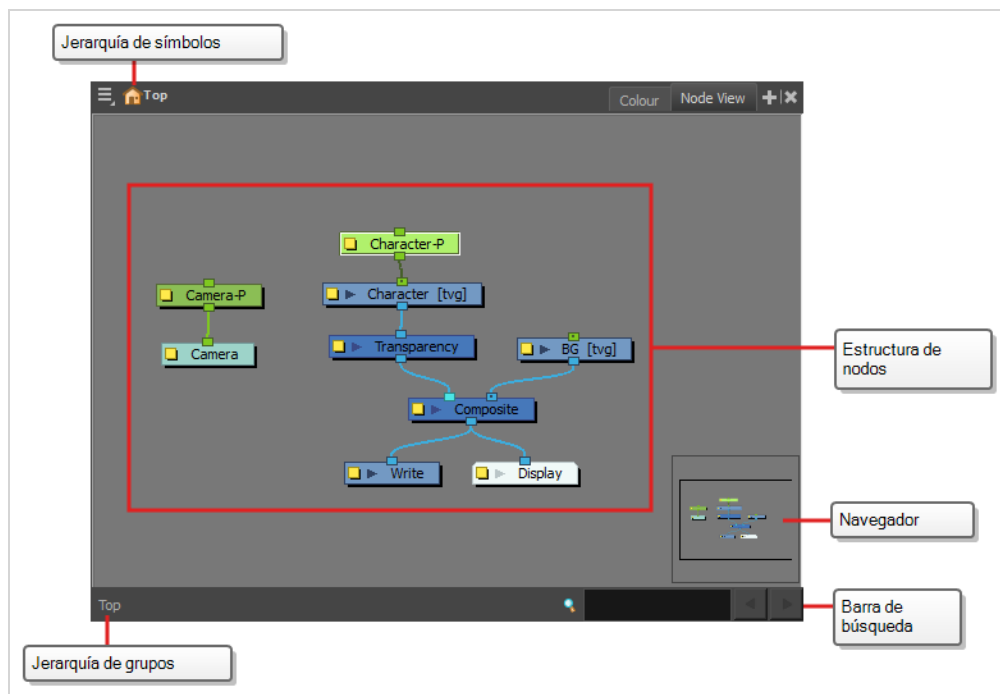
Jerarquía de símbolos

Top

Colour

Node View

Character-P

Character [tvg]

Camera-P

Camera

Transparency

BG [tvg]

Composite

Write

Display

Estructura de nodos

Navegador

Top

Barra de búsqueda

Jerarquía de grupos